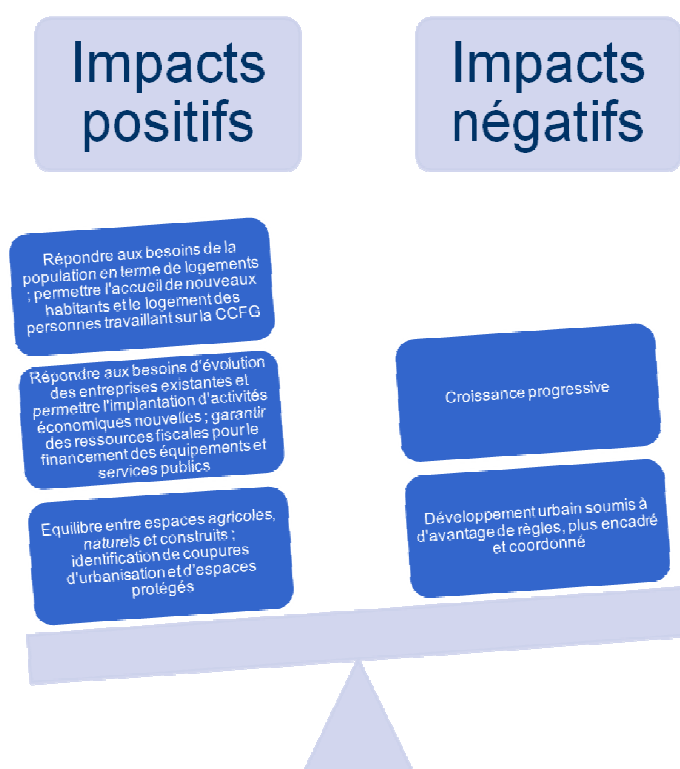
Impacts positifs

Impacts négatifs

Répondre aux besoins de la population en terme de logements ; permettre l'accueil de nouveaux habitants et le logement des personnes travaillant sur la CCFG

Répondre aux besoins d'évolution des entreprises existantes et permettre l'implantation d'activités économiques nouvelles ; garantir des ressources fiscales pour le financement des équipements et services publics

Equilibre entre espaces agricoles, naturels et construits ; identification de coupures d'urbanisation et d'espaces protégés

Croissance progressive

Développement urbain soumis à d'avantage de règles, plus encadré et coordonné